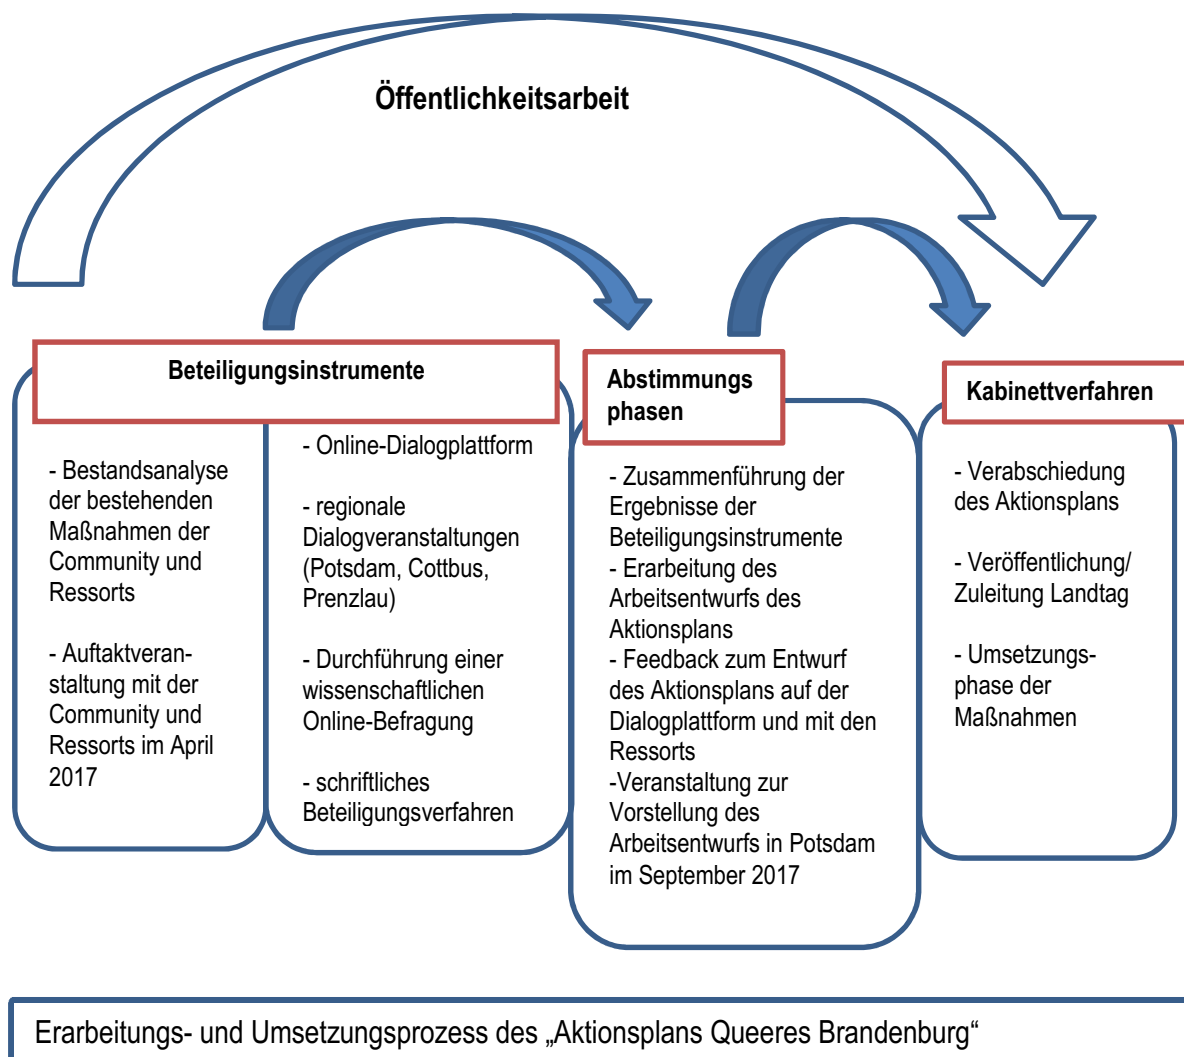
Öffentlichkeitsarbeit

Beteiligungsinstrumente

- Bestandsanalyse der bestehenden Maßnahmen der Community und Ressorts

- Auftaktveranstaltung mit der Community und Ressorts im April 2017

- Online-Dialogplattform

- regionale Dialogveranstaltungen (Potsdam, Cottbus, Prenzlau)

- Durchführung einer wissenschaftlichen Online-Befragung

- schriftliches Beteiligungsverfahren

Abstimmungs phasen

- Zusammenführung der Ergebnisse der Beteiligungsinstrumente
- Erarbeitung des Arbeitsentwurfs des Aktionsplans
- Feedback zum Entwurf des Aktionsplans auf der Dialogplattform und mit den Ressorts
-Veranstaltung zur Vorstellung des Arbeitsentwurfs in Potsdam im September 2017

Kabinettverfahren

- Verabschiedung des Aktionsplans

- Veröffentlichung/ Zuleitung Landtag

- Umsetzungsphase der Maßnahmen

Erarbeitungs- und Umsetzungsprozess des „Aktionsplans Queeres Brandenburg“